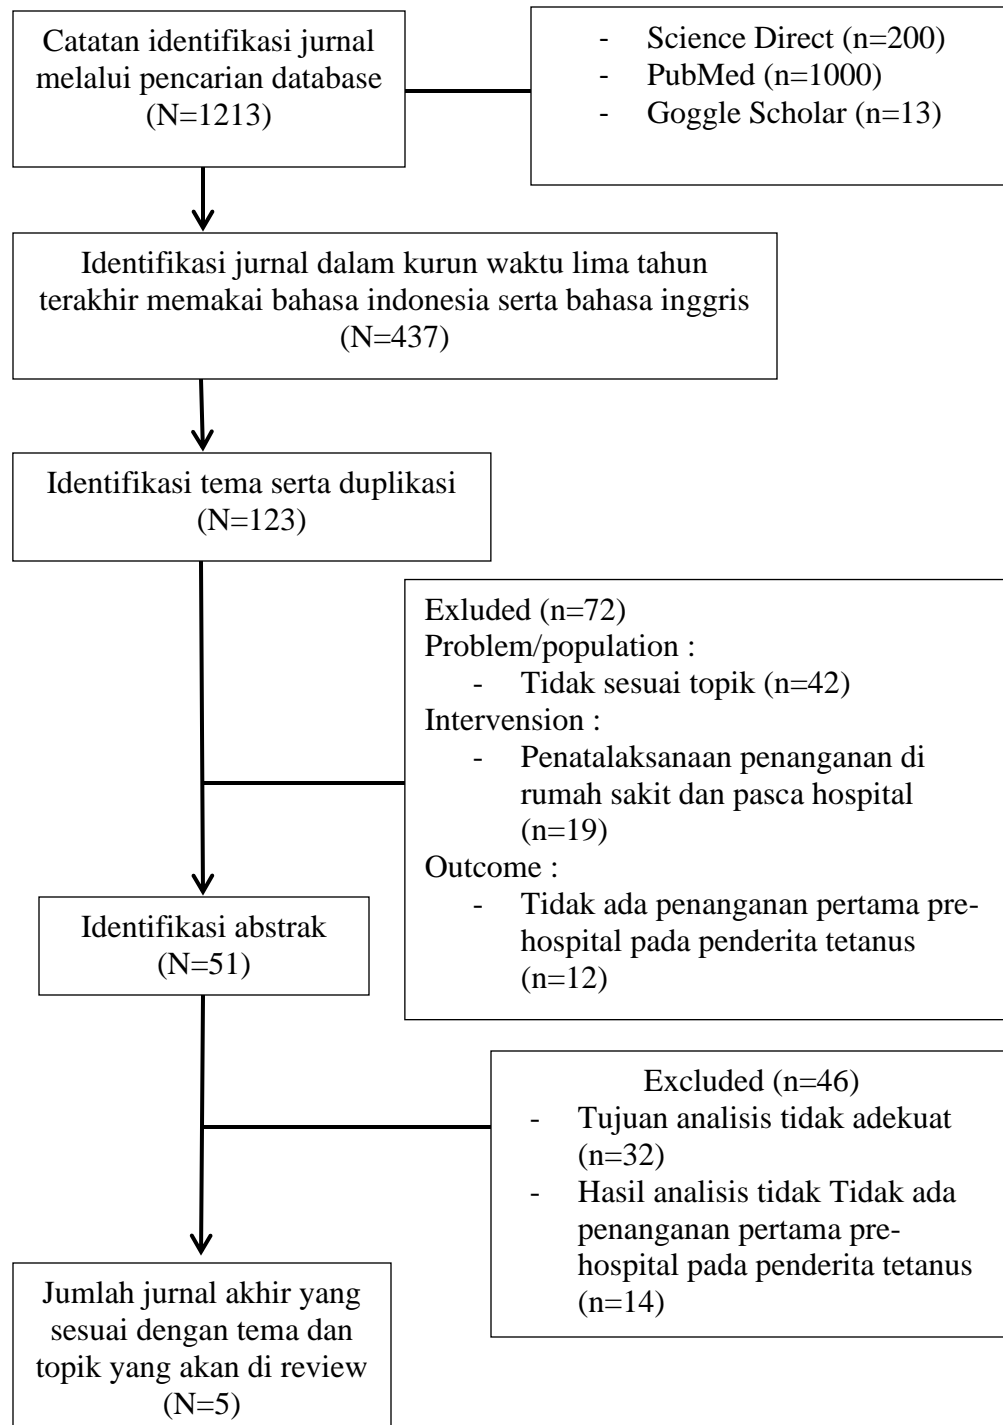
Catatan identifikasi jurnal melalui pencarian database (N=1213)

- Science Direct (n=200)
- PubMed (n=1000)
- Goggle Scholar (n=13)

Identifikasi jurnal dalam kurun waktu lima tahun terakhir memakai bahasa indonesia serta bahasa inggris (N=437)

Identifikasi tema serta duplikasi (N=123)

Exluded (n=72)
Problem/population :
- Tidak sesuai topik (n=42)
Intervension :
- Penatalaksanaan penanganan di rumah sakit dan pasca hospital (n=19)
Outcome :
- Tidak ada penanganan pertama prehospital pada penderita tetanus (n=12)

Identifikasi abstrak (N=51)

Excluded (n=46)
- Tujuan analisis tidak adekuat (n=32)
- Hasil analisis tidak Tidak ada penanganan pertama prehospital pada penderita tetanus (n=14)

Jumlah jurnal akhir yang sesuai dengan tema dan topik yang akan di review (N=5)